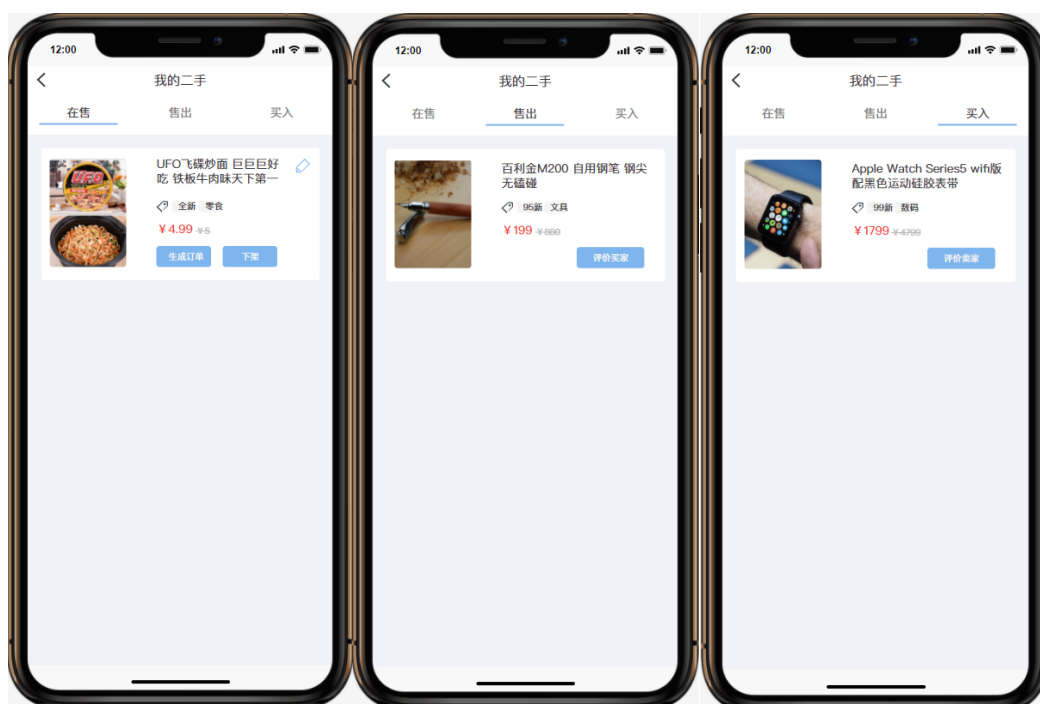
12:00

我的二手

在售 售出 买入

UFO飞碟炒面 巨巨巨好吃 铁板牛肉味天下第一

全新 零食

￥4.99 ￥5

生成订单 下架

12:00

我的二手

在售 售出 买入

百利金M200 自用钢笔 钢尖无磕碰

95新 文具

￥199 ￥880

评价买家

12:00

我的二手

在售 售出 买入

Apple Watch Series5 wifi版 配黑色运动硅胶表带

99新 数码

￥1799 ￥4799

评价卖家